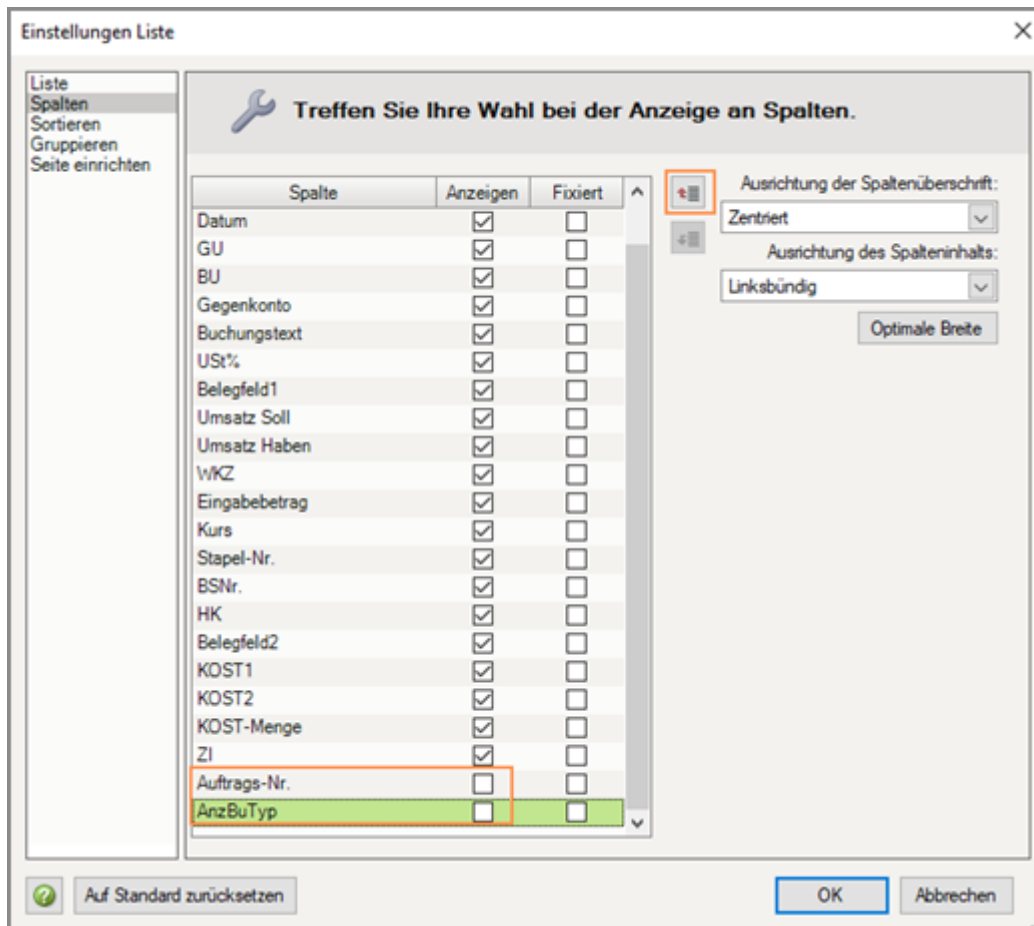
Einstellungen Liste

×

Liste
Spalten
Sortieren
Gruppieren
Seite einrichten

Treffen Sie Ihre Wahl bei der Anzeige an Spalten.

| Spalte | Anzeigen | Fixiert |
|---|---|---|
| Datum | ☑ | ☐ |
| GU | ☑ | ☐ |
| BU | ☑ | ☐ |
| Gegenkonto | ☑ | ☐ |
| Buchungstext | ☑ | ☐ |
| USt% | ☑ | ☐ |
| Belegfeld1 | ☑ | ☐ |
| Umsatz Soll | ☑ | ☐ |
| Umsatz Haben | ☑ | ☐ |
| WKZ | ☑ | ☐ |
| Eingabebetrag | ☑ | ☐ |
| Kurs | ☑ | ☐ |
| Stapel-Nr. | ☑ | ☐ |
| BSNr. | ☑ | ☐ |
| HK | ☑ | ☐ |
| Belegfeld2 | ☑ | ☐ |
| KOST1 | ☑ | ☐ |
| KOST2 | ☑ | ☐ |
| KOST-Menge | ☑ | ☐ |
| ZI | ☑ | ☐ |
| Auftrags-Nr. | ☐ | ☐ |
| AnzBuTyp | ☐ | ☐ |

Ausrichtung der Spaltenüberschrift:
Zentriert
Ausrichtung des Spalteninhalts:
Linksbündig
Optimale Breite

Auf Standard zurücksetzen
OK
Abbrechen